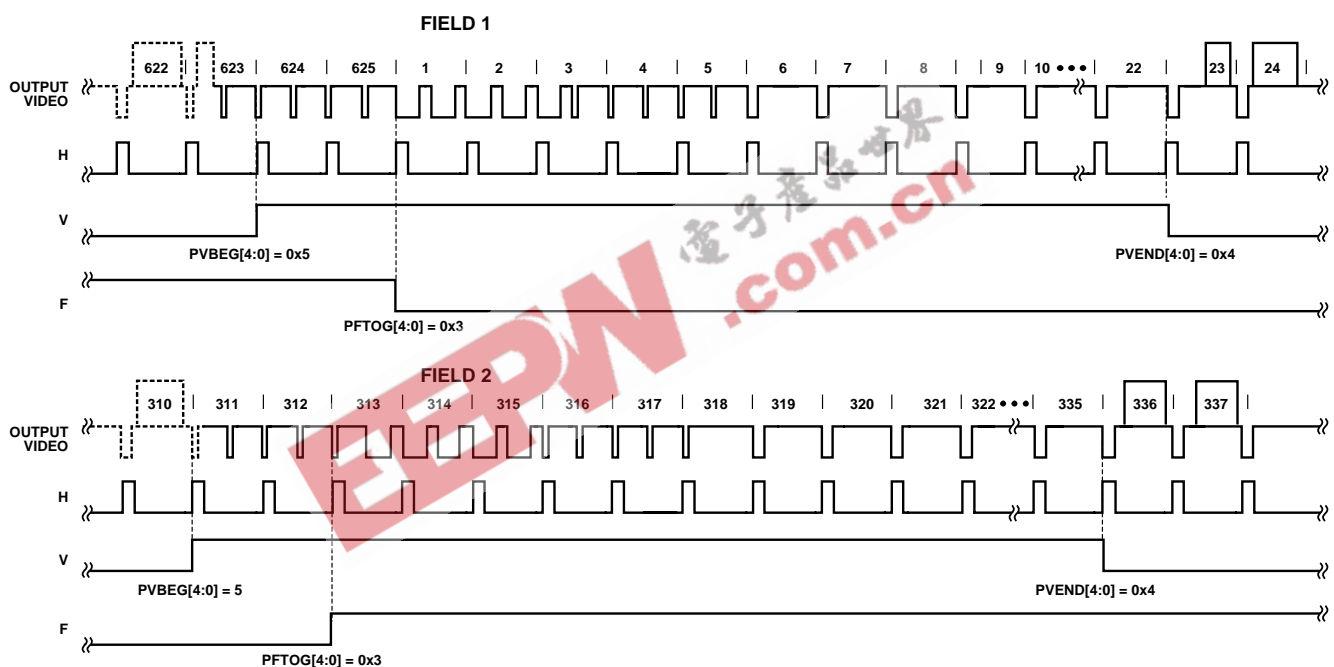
FIELD 1

622 623 624 625 1 2 3 4 5 6 7 8 9 10 ••• 22 23 24

OUTPUT VIDEO

H

V

PVBEG[4:0] = 0x5

PVEND[4:0] = 0x4

F

PFTOG[4:0] = 0x3

FIELD 2

310 311 312 313 314 315 316 317 318 319 320 321 322 ••• 335 336 337

OUTPUT VIDEO

H

V

PVBEG[4:0] = 5

PVEND[4:0] = 0x4

F

PFTOG[4:0] = 0x3

电子产品世界
EEPW .com.cn